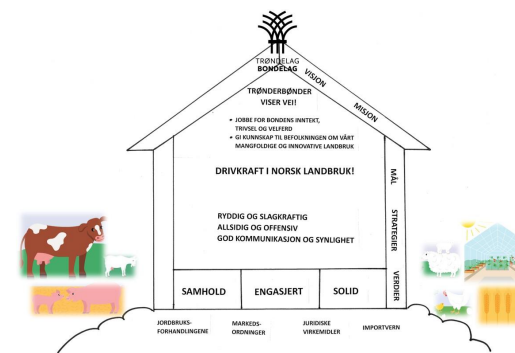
TRØNDELAG
BONDELAG

VISJON

TRØNDERBØNDER VISER VEI!

MISJON

• JOBBE FOR BONDENS INNTEKT, TRIVSEL OG VELFERD
• GI KUNNSKAP TIL BEFOLKNINGEN OM VÅRT MANGFOLDIGE OG INNOVATIVE LANDBRUK

DRIVKRAFT I NORSK LANDBRUK!

MÅL

RYDDIG OG SLAGKRAFTIG
ALLSIDIG OG OFFENSIV
GOD KOMMUNIKASJON OG SYNLIGHET

STRATEGIER

VERDIER

SAMHOLD

ENGASJERT

SOLID

JORDBRUKS-FORHANDLINGENE

MARKEDS-ORDNINGER

JURIDISKE VIRKEMIDLER

IMPORTVERN